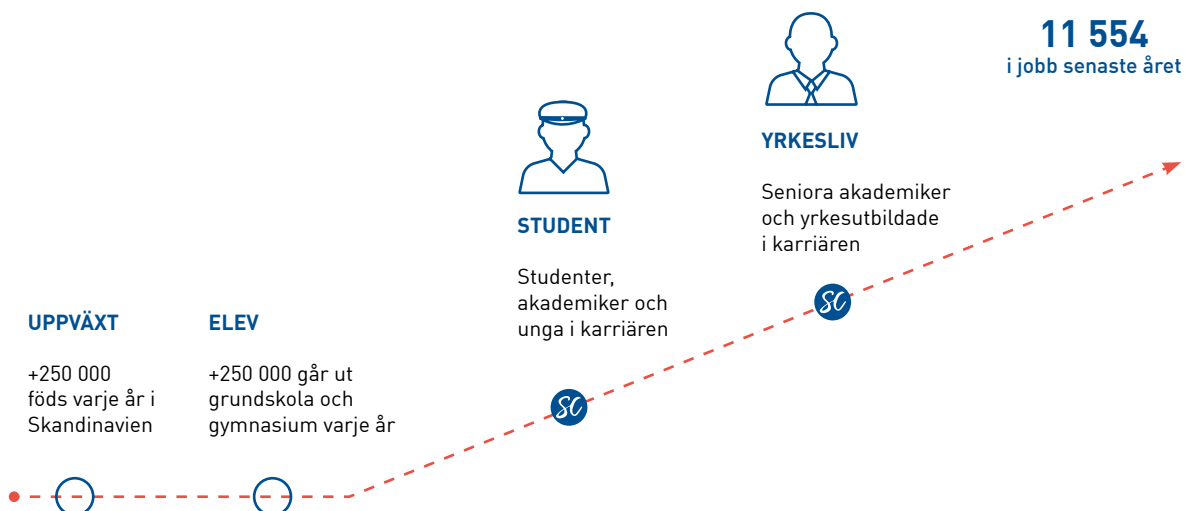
11 554
i jobb senaste året

YRKESLIV

Seniora akademiker och yrkesutbildade i karriären

STUDENT

Studenter, akademiker och unga i karriären

SC

SC

UPPVÄXT

+250 000 föds varje år i Skandinavien

ELEV

+250 000 går ut grundskola och gymnasium varje år